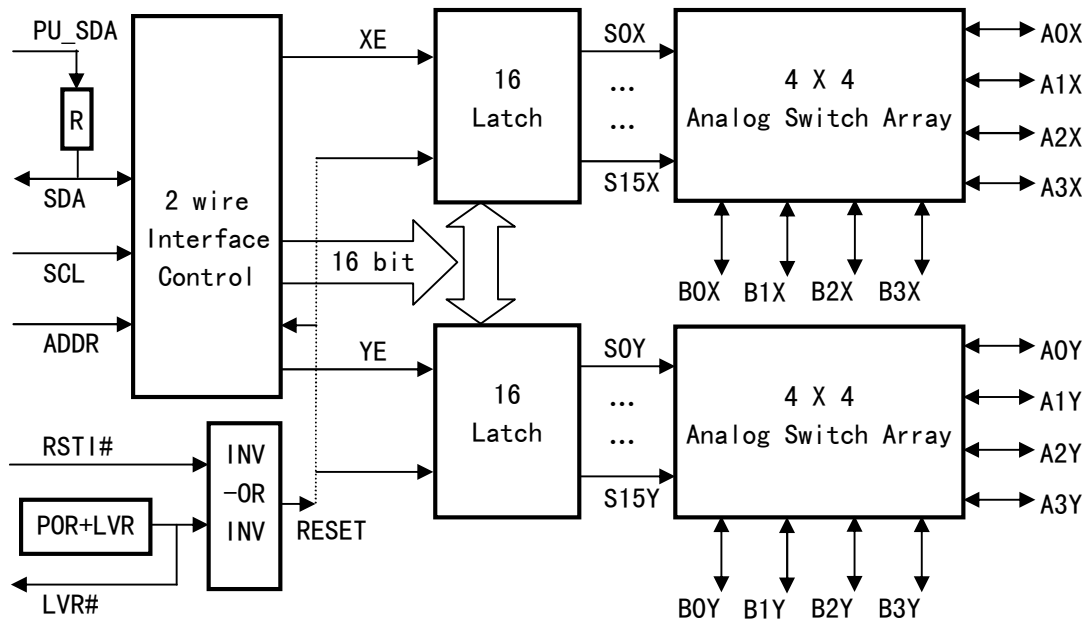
PU_SDA
R
SDA
SCL
ADDR
2 wire
Interface
Control
XE
16 bit
YE
16
Latch
S0X
...
...
S15X
4 X 4
Analog Switch Array
A0X
A1X
A2X
A3X
B0X B1X B2X B3X
16
Latch
S0Y
...
...
S15Y
4 X 4
Analog Switch Array
A0Y
A1Y
A2Y
A3Y
B0Y B1Y B2Y B3Y
RSTI#
POR+LVR
LVR#
INV
-OR
INV
RESET